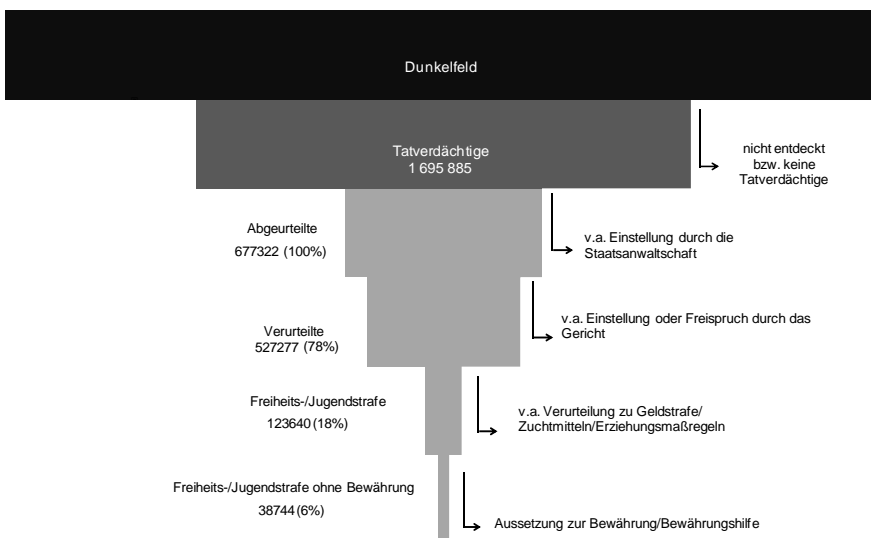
Dunkelfeld

Tatverdächtige
1 695 885

nicht entdeckt bzw. keine Tatverdächtige

Abgeurteilte
677322 (100%)

v.a. Einstellung durch die Staatsanwaltschaft

Verurteilte
527277 (78%)

v.a. Einstellung oder Freispruch durch das Gericht

Freiheits-/Jugendstrafe
123640 (18%)

v.a. Verurteilung zu Geldstrafe/ Zuchtmitteln/Erziehungsmaßregeln

Freiheits-/Jugendstrafe ohne Bewährung
38744 (6%)

Aussetzung zur Bewährung/Bewährungshilfe